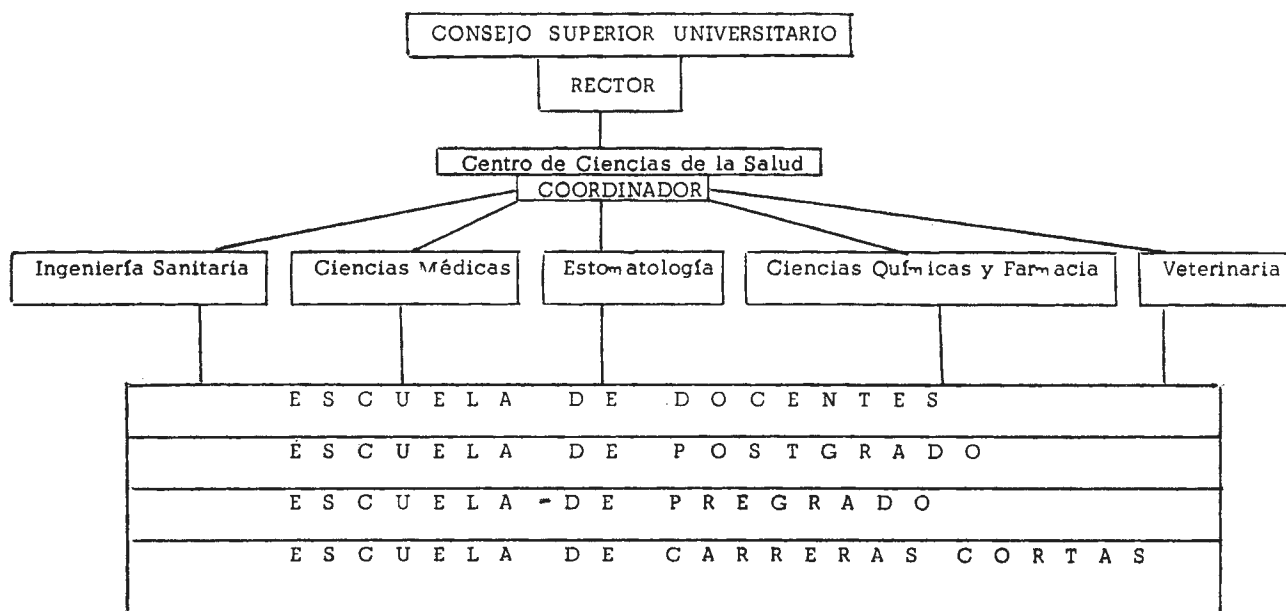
CONSEJO SUPERIOR UNIVERSITARIO

RECTOR

Centro de Ciencias de la Salud

COORDINADOR

Ingeniería Sanitaria

Ciencias Médicas

Estomatología

Ciencias Químicas y Farmacia

Veterinaria

ESCUELA DE DOCENTES

ESCUELA DE POSTGRADO

ESCUELA DE PREGRADO

ESCUELA DE CARRERAS CORTAS